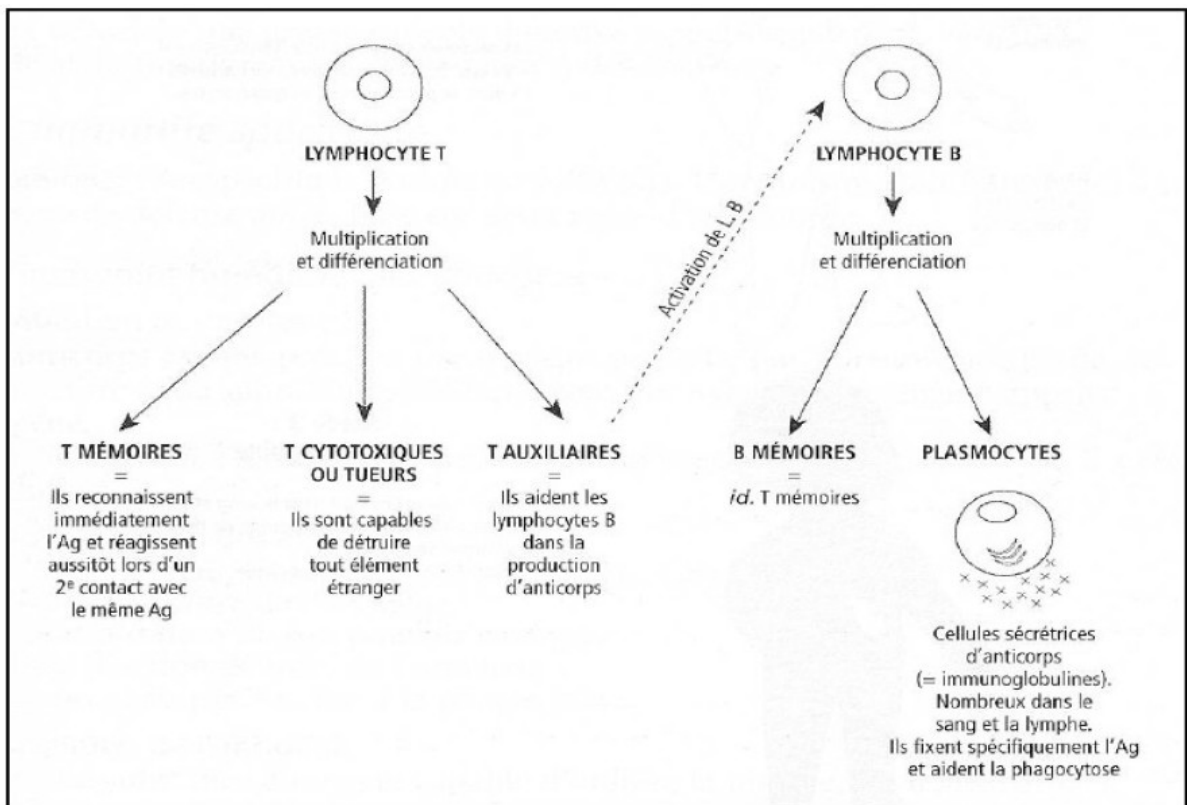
LYMPHOCYTE T

Multiplication et différenciation

Activation de L. B

LYMPHOCYTE B

Multiplication et différenciation

T MÉMOIRES
=
Ils reconnaissent immédiatement l'Ag et réagissent aussitôt lors d'un 2$^{e}$ contact avec le même Ag

T CYTOTOXIQUES OU TUEURS
=
Ils sont capables de détruire tout élément étranger

T AUXILIAIRES
=
Ils aident les lymphocytes B dans la production d'anticorps

B MÉMOIRES
=
*id.* T mémoires

PLASMOCYTES

Cellules sécrétrices d'anticorps (= immunoglobulines). Nombreux dans le sang et la lymphe. Ils fixent spécifiquement l'Ag et aident la phagocytose